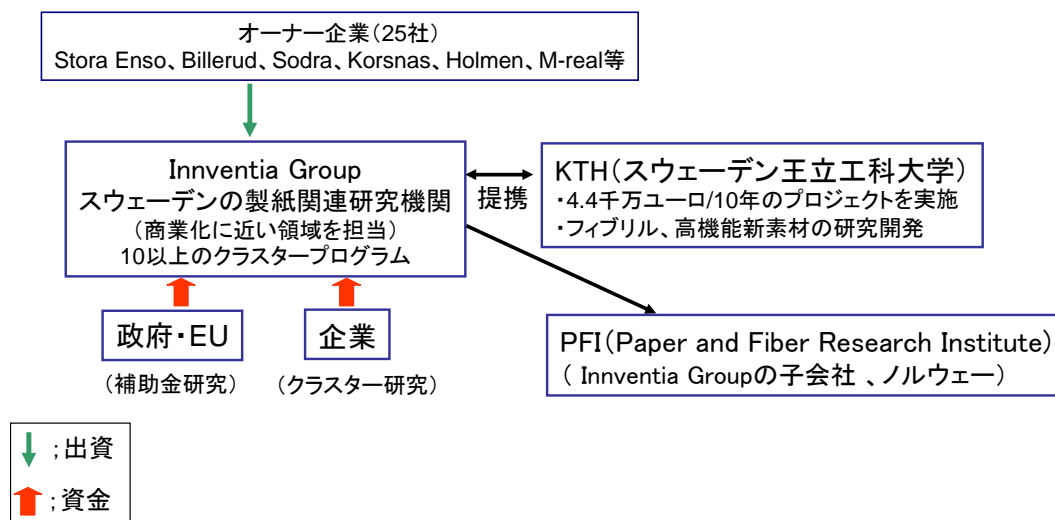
オーナー企業（25社）
Stora Enso、Billerud、Sodra、Korsnas、Holmen、M-real等

Innventia Group
スウェーデンの製紙関連研究機関
（商業化に近い領域を担当）
10以上のクラスタープログラム

提携

KTH（スウェーデン王立工科大学）
・4.4千万ユーロ/10年のプロジェクトを実施
・フィブリル、高機能新素材の研究開発

政府・EU
（補助金研究）

企業
（クラスター研究）

PFI（Paper and Fiber Research Institute）
( Innventia Groupの子会社 、ノルウェー)

；出資
；資金